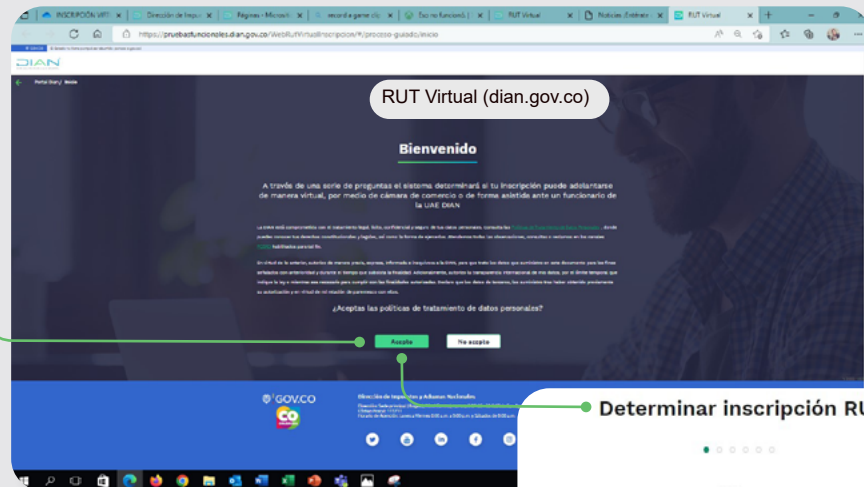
INSCRIPCIÓN VIRT | Dirección de Impu | Páginas - Microsoft | record a game cli | Esto no funcionó | RUT Virtual | Noticias Distintas | RUT Virtual

https://pruebasfuncionales.dian.gov.co/WebRutVirtualInscripcion/#/proceso-guiado/inicio

DIAN

Portal Dian / Inicio

RUT Virtual (dian.gov.co)

Bienvenido

A través de una serie de preguntas el sistema determinará si tu inscripción puede adelantarse de manera virtual, por medio de cámara de comercio o de forma asistida ante un funcionario de la UAE DIAN

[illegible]

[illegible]

¿Aceptas las políticas de tratamiento de datos personales?

Acepto

No acepto

GOV.CO

CO

Dirección de Impuestos y Aduanas Nacionales

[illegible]

Determinar inscripción RU